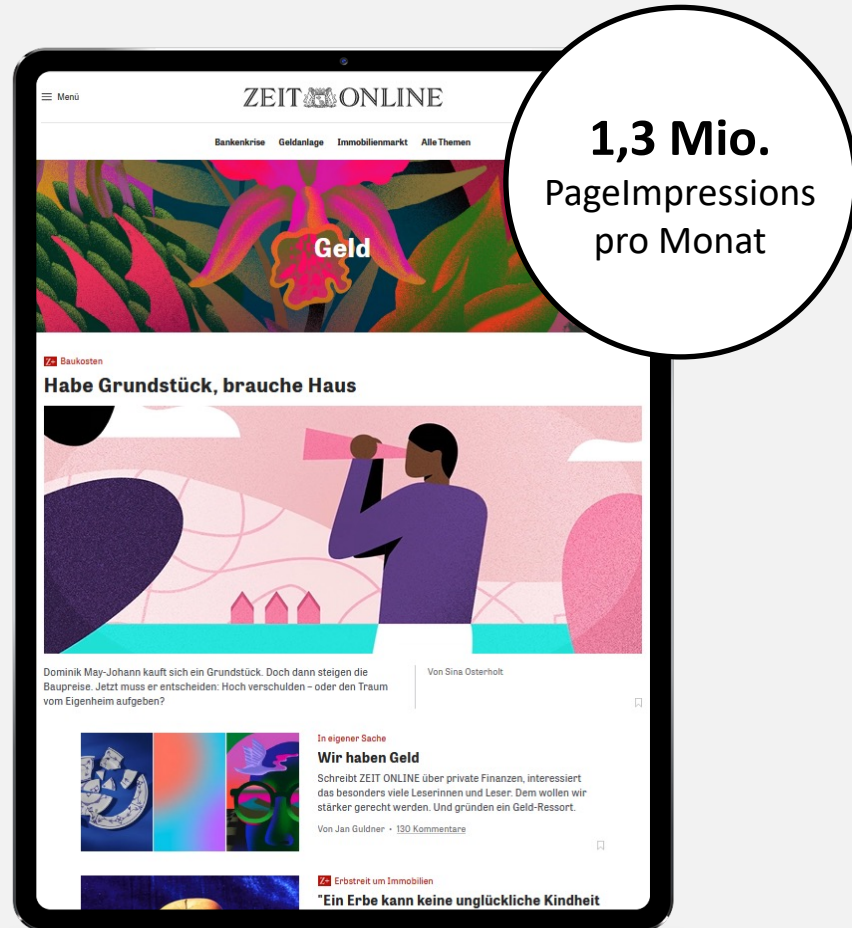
Menü

ZEIT ONLINE

Bankenkrise Geldanlage Immobilienmarkt Alle Themen

1,3 Mio.
PageImpressions pro Monat

Geld

Z+ Baukosten

Habe Grundstück, brauche Haus

Dominik May-Johann kauft sich ein Grundstück. Doch dann steigen die Baupreise. Jetzt muss er entscheiden: Hoch verschulden – oder den Traum vom Eigenheim aufgeben?

Von Sina Osterholt

In eigener Sache

Wir haben Geld

Schreibt ZEIT ONLINE über private Finanzen, interessiert das besonders viele Leserinnen und Leser. Dem wollen wir stärker gerecht werden. Und gründen ein Geld-Ressort.

Von Jan Guldner • 130 Kommentare

Z+ Erbstreit um Immobilien

"Ein Erbe kann keine unglückliche Kindheit